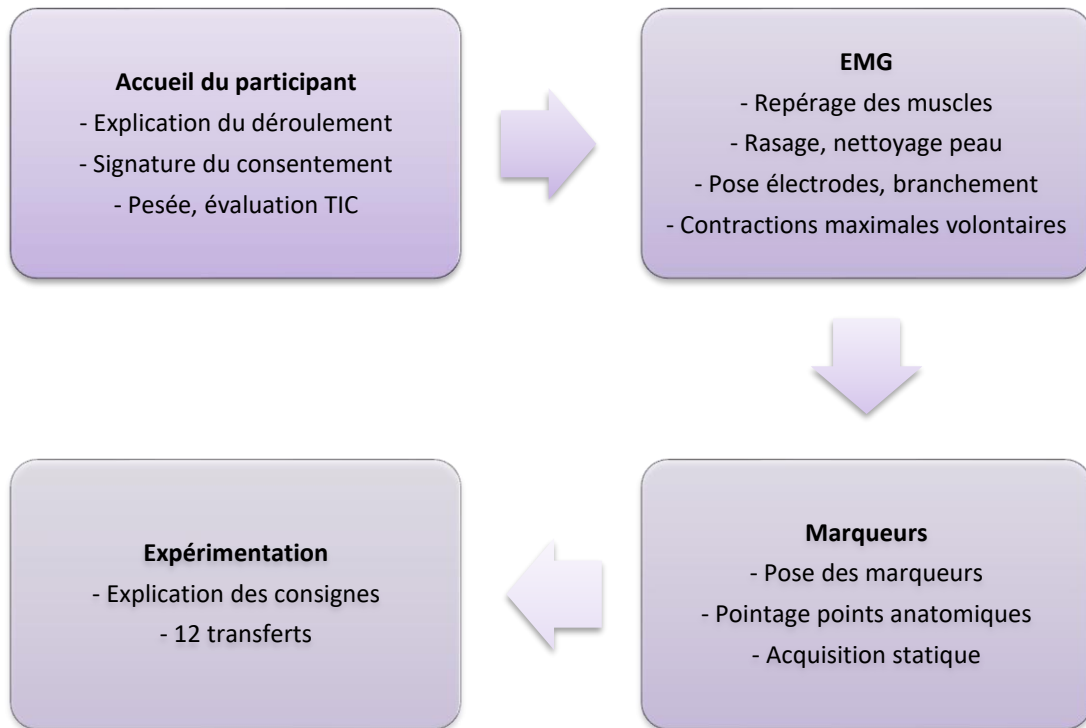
Accueil du participant
- Explication du déroulement
- Signature du consentement
- Pesée, évaluation TIC

EMG
- Repérage des muscles
- Rasage, nettoyage peau
- Pose électrodes, branchement
- Contractions maximales volontaires

Marqueurs
- Pose des marqueurs
- Pointage points anatomiques
- Acquisition statique

Expérimentation
- Explication des consignes
- 12 transferts